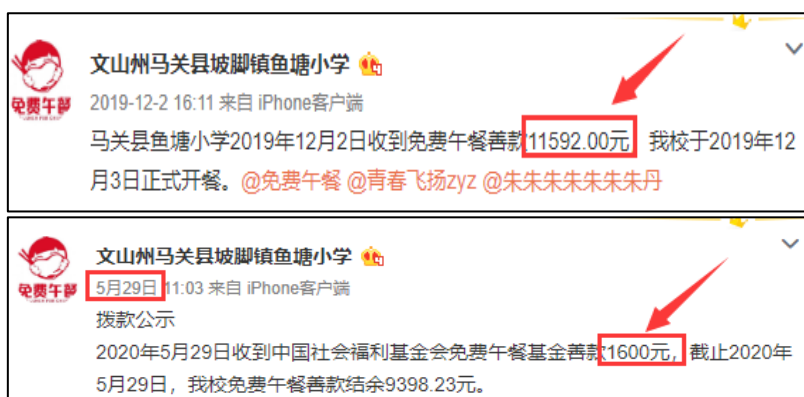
免费午餐

文山州马关县坡脚镇鱼塘小学

2019-12-2 16:11 来自 iPhone客户端

马关县鱼塘小学2019年12月2日收到免费午餐善款11592.00元，我校于2019年12月3日正式开餐。@免费午餐 @青春飞扬zyz @朱朱朱朱朱朱朱丹

免费午餐

文山州马关县坡脚镇鱼塘小学

5月29日 11:03 来自 iPhone客户端

拨款公示

2020年5月29日收到中国社会福利基金会免费午餐基金善款1600元，截止2020年5月29日，我校免费午餐善款结余9398.23元。